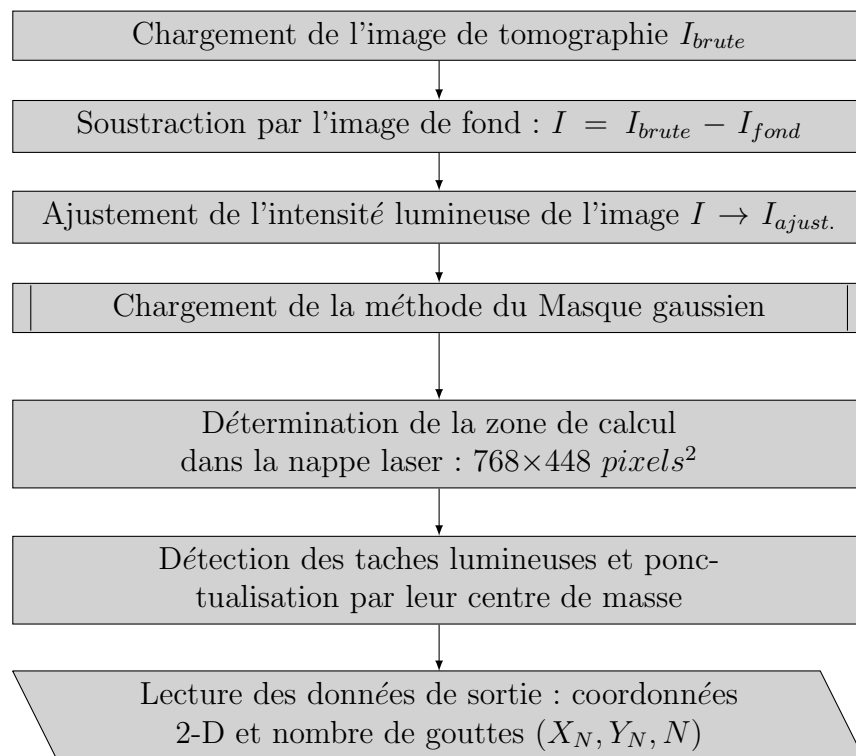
Chargement de l'image de tomographie $I_{brute}$

Soustraction par l'image de fond : $I = I_{brute} - I_{fond}$

Ajustement de l'intensité lumineuse de l'image $I \rightarrow I_{ajust.}$

Chargement de la méthode du Masque gaussien

Détermination de la zone de calcul dans la nappe laser : $768{\times}448$ $pixels^2$

Détection des taches lumineuses et ponctualisation par leur centre de masse

Lecture des données de sortie : coordonnées 2-D et nombre de gouttes $(X_N, Y_N, N)$